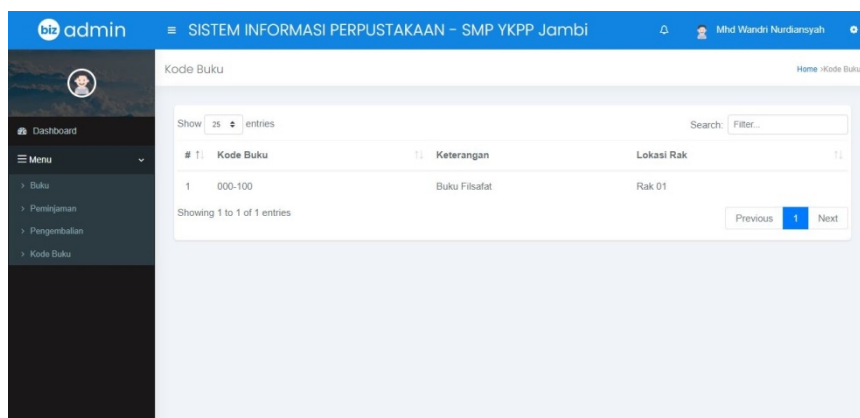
biz admin

≡ SISTEM INFORMASI PERPUSTAKAAN - SMP YKPP Jambi

Mhd Wandri Nurdiansyah

Dashboard

≡ Menu

› Buku

› Peminjaman

› Pengembalian

› Kode Buku

Kode Buku

Home › Kode Buku

Show 25 entries

Search: Filter...

| # | Kode Buku | Keterangan | Lokasi Rak |
|---|---|---|---|
| 1 | 000-100 | Buku Filsafat | Rak 01 |

Showing 1 to 1 of 1 entries

Previous 1 Next